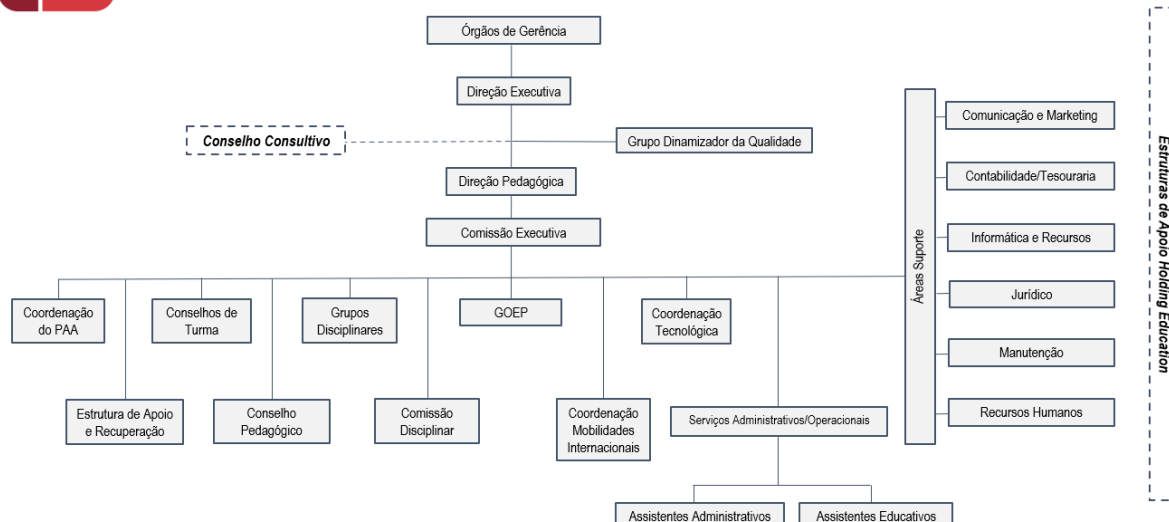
Órgãos de Gerência

Direção Executiva

Conselho Consultivo

Grupo Dinamizador da Qualidade

Direção Pedagógica

Comissão Executiva

Coordenação do PAA

Conselhos de Turma

Grupos Disciplinares

GOEP

Coordenação Tecnológica

Estrutura de Apoio e Recuperação

Conselho Pedagógico

Comissão Disciplinar

Coordenação Mobilidades Internacionais

Serviços Administrativos/Operacionais

Assistentes Administrativos

Assistentes Educativos

Áreas Suporte

Comunicação e Marketing

Contabilidade/Tesouraria

Informática e Recursos

Jurídico

Manutenção

Recursos Humanos

Estruturas de Apoio Holding Education